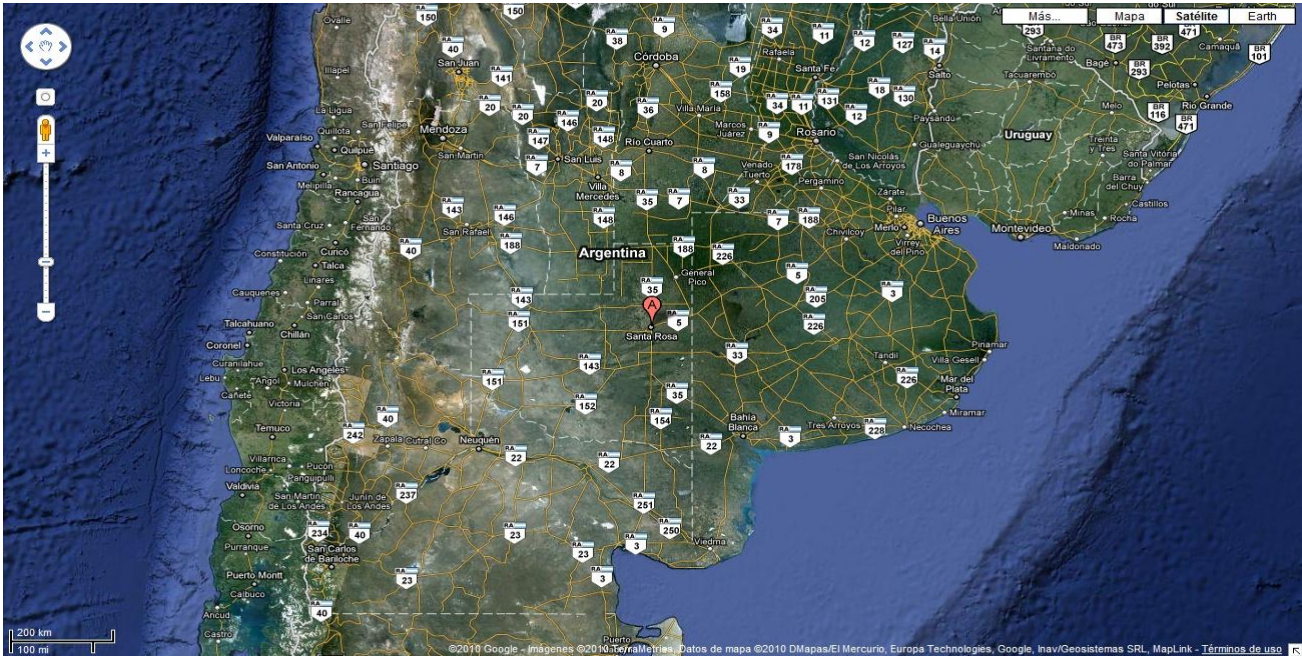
Más... Mapa Satélite Earth

Ovalle 150 150 38 9 34 11 12 127 14 Bella Unión 293 471 BR 473 392 Camaquã 101 Santana do Livramento Bagé 293 Pelotas Rio Grande Tacuarembó Melo 116 471

San Juan 40 Córdoba Rafaela Santa Fe Salto 141 19 158 Illapel Villa María 34 11 131 18 130 20 20 36 La Ligua 20 146 148 Marcos Juárez 9 Rosario 12 Paysandú Uruguay Valparaíso Quillota Mendoza San Felipe 147 San Luis Río Cuarto San Nicolás de los Arroyos Gualeguaychú Treinta y Tres San Antonio Santiago San Martín 7 8 Venado Tuerto 178 Melipilla Rancagua Villa Mercedes 8 Pergamino Zárate Santa Vitoria do Palmar Barra del Chuy Castillos 143 146 35 7 33 Santa Cruz San Fernando San Rafael 148 7 188 Chivilcoy Merlo Buenos Aires Montevideo Minas Rocha Constitución 40 188 Virrey del Pino Maldonado Curicó Argentina Talca 188 226 Linares General Pico 35 5 Cauquenes Parral 143 205 3 San Carlos A Talcahuano Chillán 151 5 Santa Rosa 226 Pinamar Coronel Curanilahue 33 Tandil Villa Gesell Lebu Angol Mulchén 143 151 226 Mar del Plata Cañete Victoria 35 152 Miramar 40 154 Bahía Blanca Temuco 242 Zapala Cutral Co Neuquén 22 3 228 Tres Arroyos Necochea Villarrica Pucón 22 Loncoche 22 Valdivia Panguipulli 237 Junín de los Andes 251 Osorno 234 San Carlos de Bariloche 40 23 250 Viedma Purranque 23 3 Puerto Montt 23 3 Calbuco Ancud 40 Castro

200 km 100 mi

©2010 Google - Imágenes ©2010 TerraMetrics, Datos de mapa ©2010 DMapas/El Mercurio, Europa Technologies, Google, Inav/Geosistemas SRL, MapLink - Términos de uso